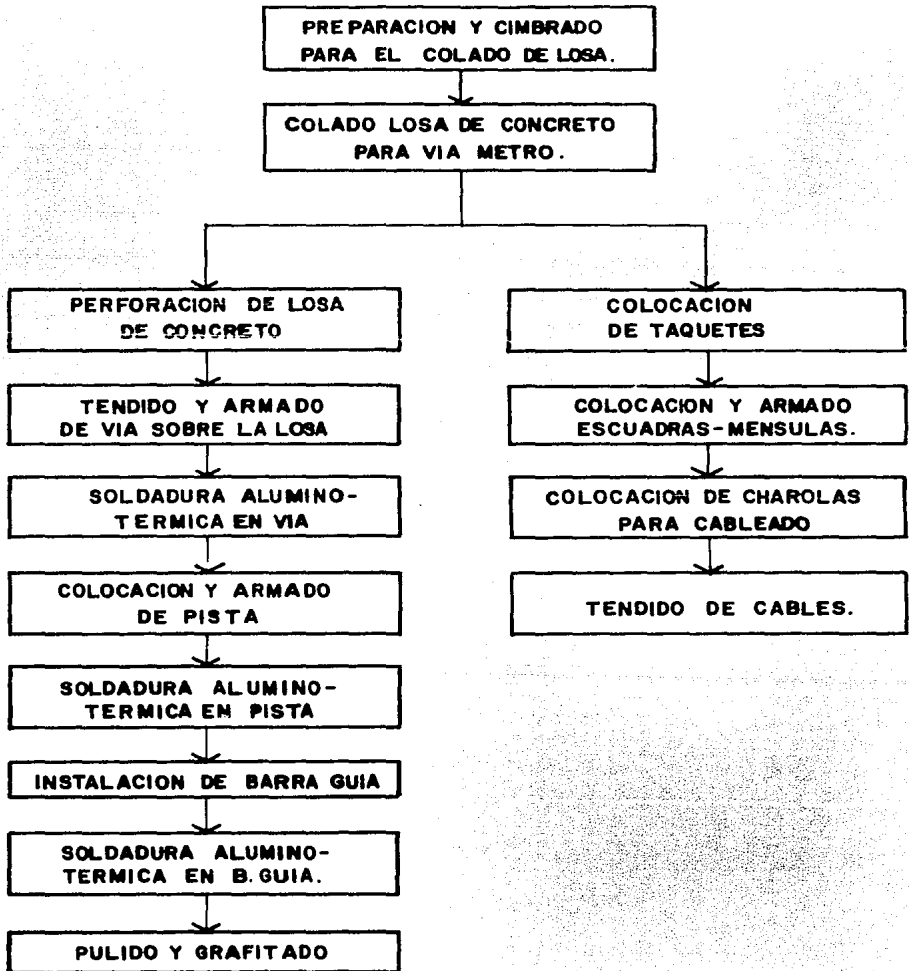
PREPARACION Y CIMBRADO PARA EL COLADO DE LOSA.

COLADO LOSA DE CONCRETO PARA VIA METRO.

PERFORACION DE LOSA DE CONCRETO

TENDIDO Y ARMADO DE VIA SOBRE LA LOSA

SOLDADURA ALUMINOTERMICA EN VIA

COLOCACION Y ARMADO DE PISTA

SOLDADURA ALUMINOTERMICA EN PISTA

INSTALACION DE BARRA GUIA

SOLDADURA ALUMINOTERMICA EN B. GUIA.

PULIDO Y GRAFITADO

COLOCACION DE TAQUETES

COLOCACION Y ARMADO ESCUADRAS-MENSULAS.

COLOCACION DE CHAROLAS PARA CABLEADO

TENDIDO DE CABLES.